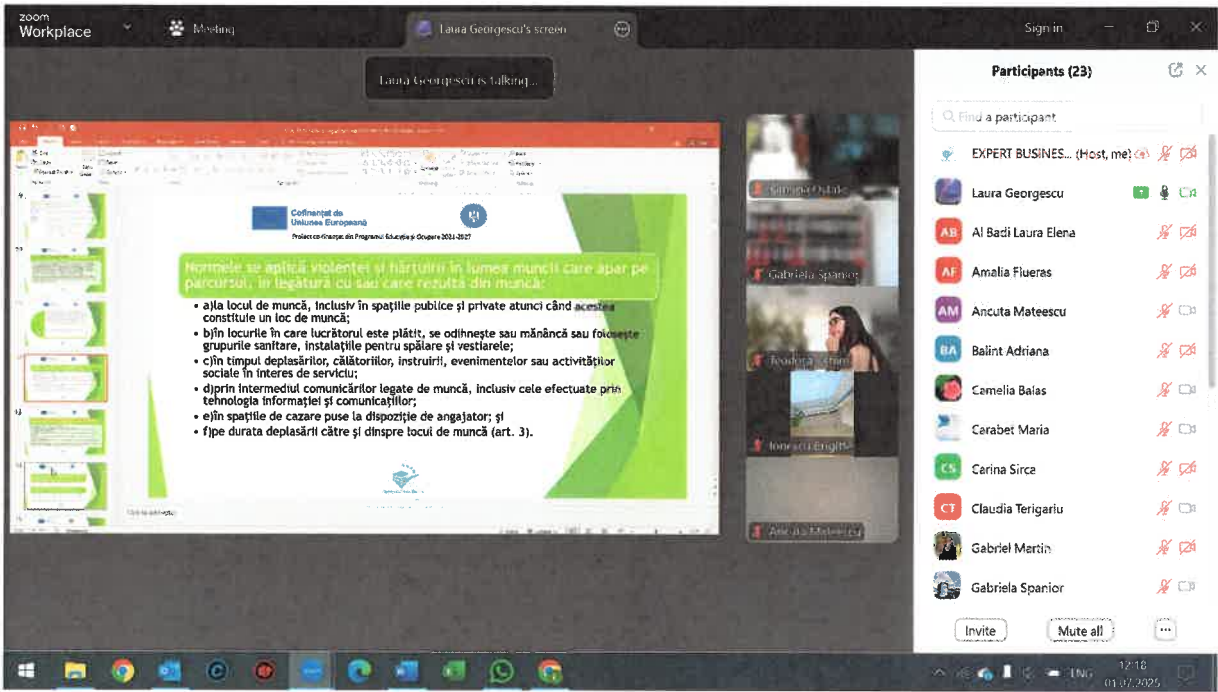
zoom Workplace

Meeting

Laura Georgescu's screen

Sign in

Laura Georgescu is talking...

Cofinanțat de Uniunea Europeană

Proiect cofinanțat din Programul Educație și Ocupare 2021-2027

Normele se aplică violenței și hărțuirii în lumea muncii care apar pe parcursul, în legătură cu sau care rezultă din muncă:

• a)la locul de muncă, inclusiv în spațiile publice și private atunci când acestea constituie un loc de muncă;
• b)în locurile în care lucrătorul este plătit, se odihnește sau mănâncă sau folosește grupurile sanitare, instalațiile pentru spălare și vestiarele;
• c)în timpul deplasărilor, călătoriilor, instruirii, evenimentelor sau activităților sociale în interes de serviciu;
• d)prin intermediul comunicărilor legate de muncă, inclusiv cele efectuate prin tehnologia informației și comunicațiilor;
• e)în spațiile de cazare puse la dispoziție de angajator; și
• f)pe durata deplasării către și dinspre locul de muncă (art. 3).

Simona Oltean

Gabriela Spanior

Teodora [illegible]

Ionescu Brigitte

Ancuta Mateescu

Participants (23)

Find a participant

EXPERT BUSINES... (Host, me)

Laura Georgescu

AB Al Badi Laura Elena

AF Amalia Flueras

AM Ancuta Mateescu

BA Balint Adriana

Camelia Balas

Carabet Maria

CS Carina Sirce

CT Claudia Terigariu

Gabriel Martin

Gabriela Spanior

Invite

Mute all

...

ENG

12:18

01.07.2025